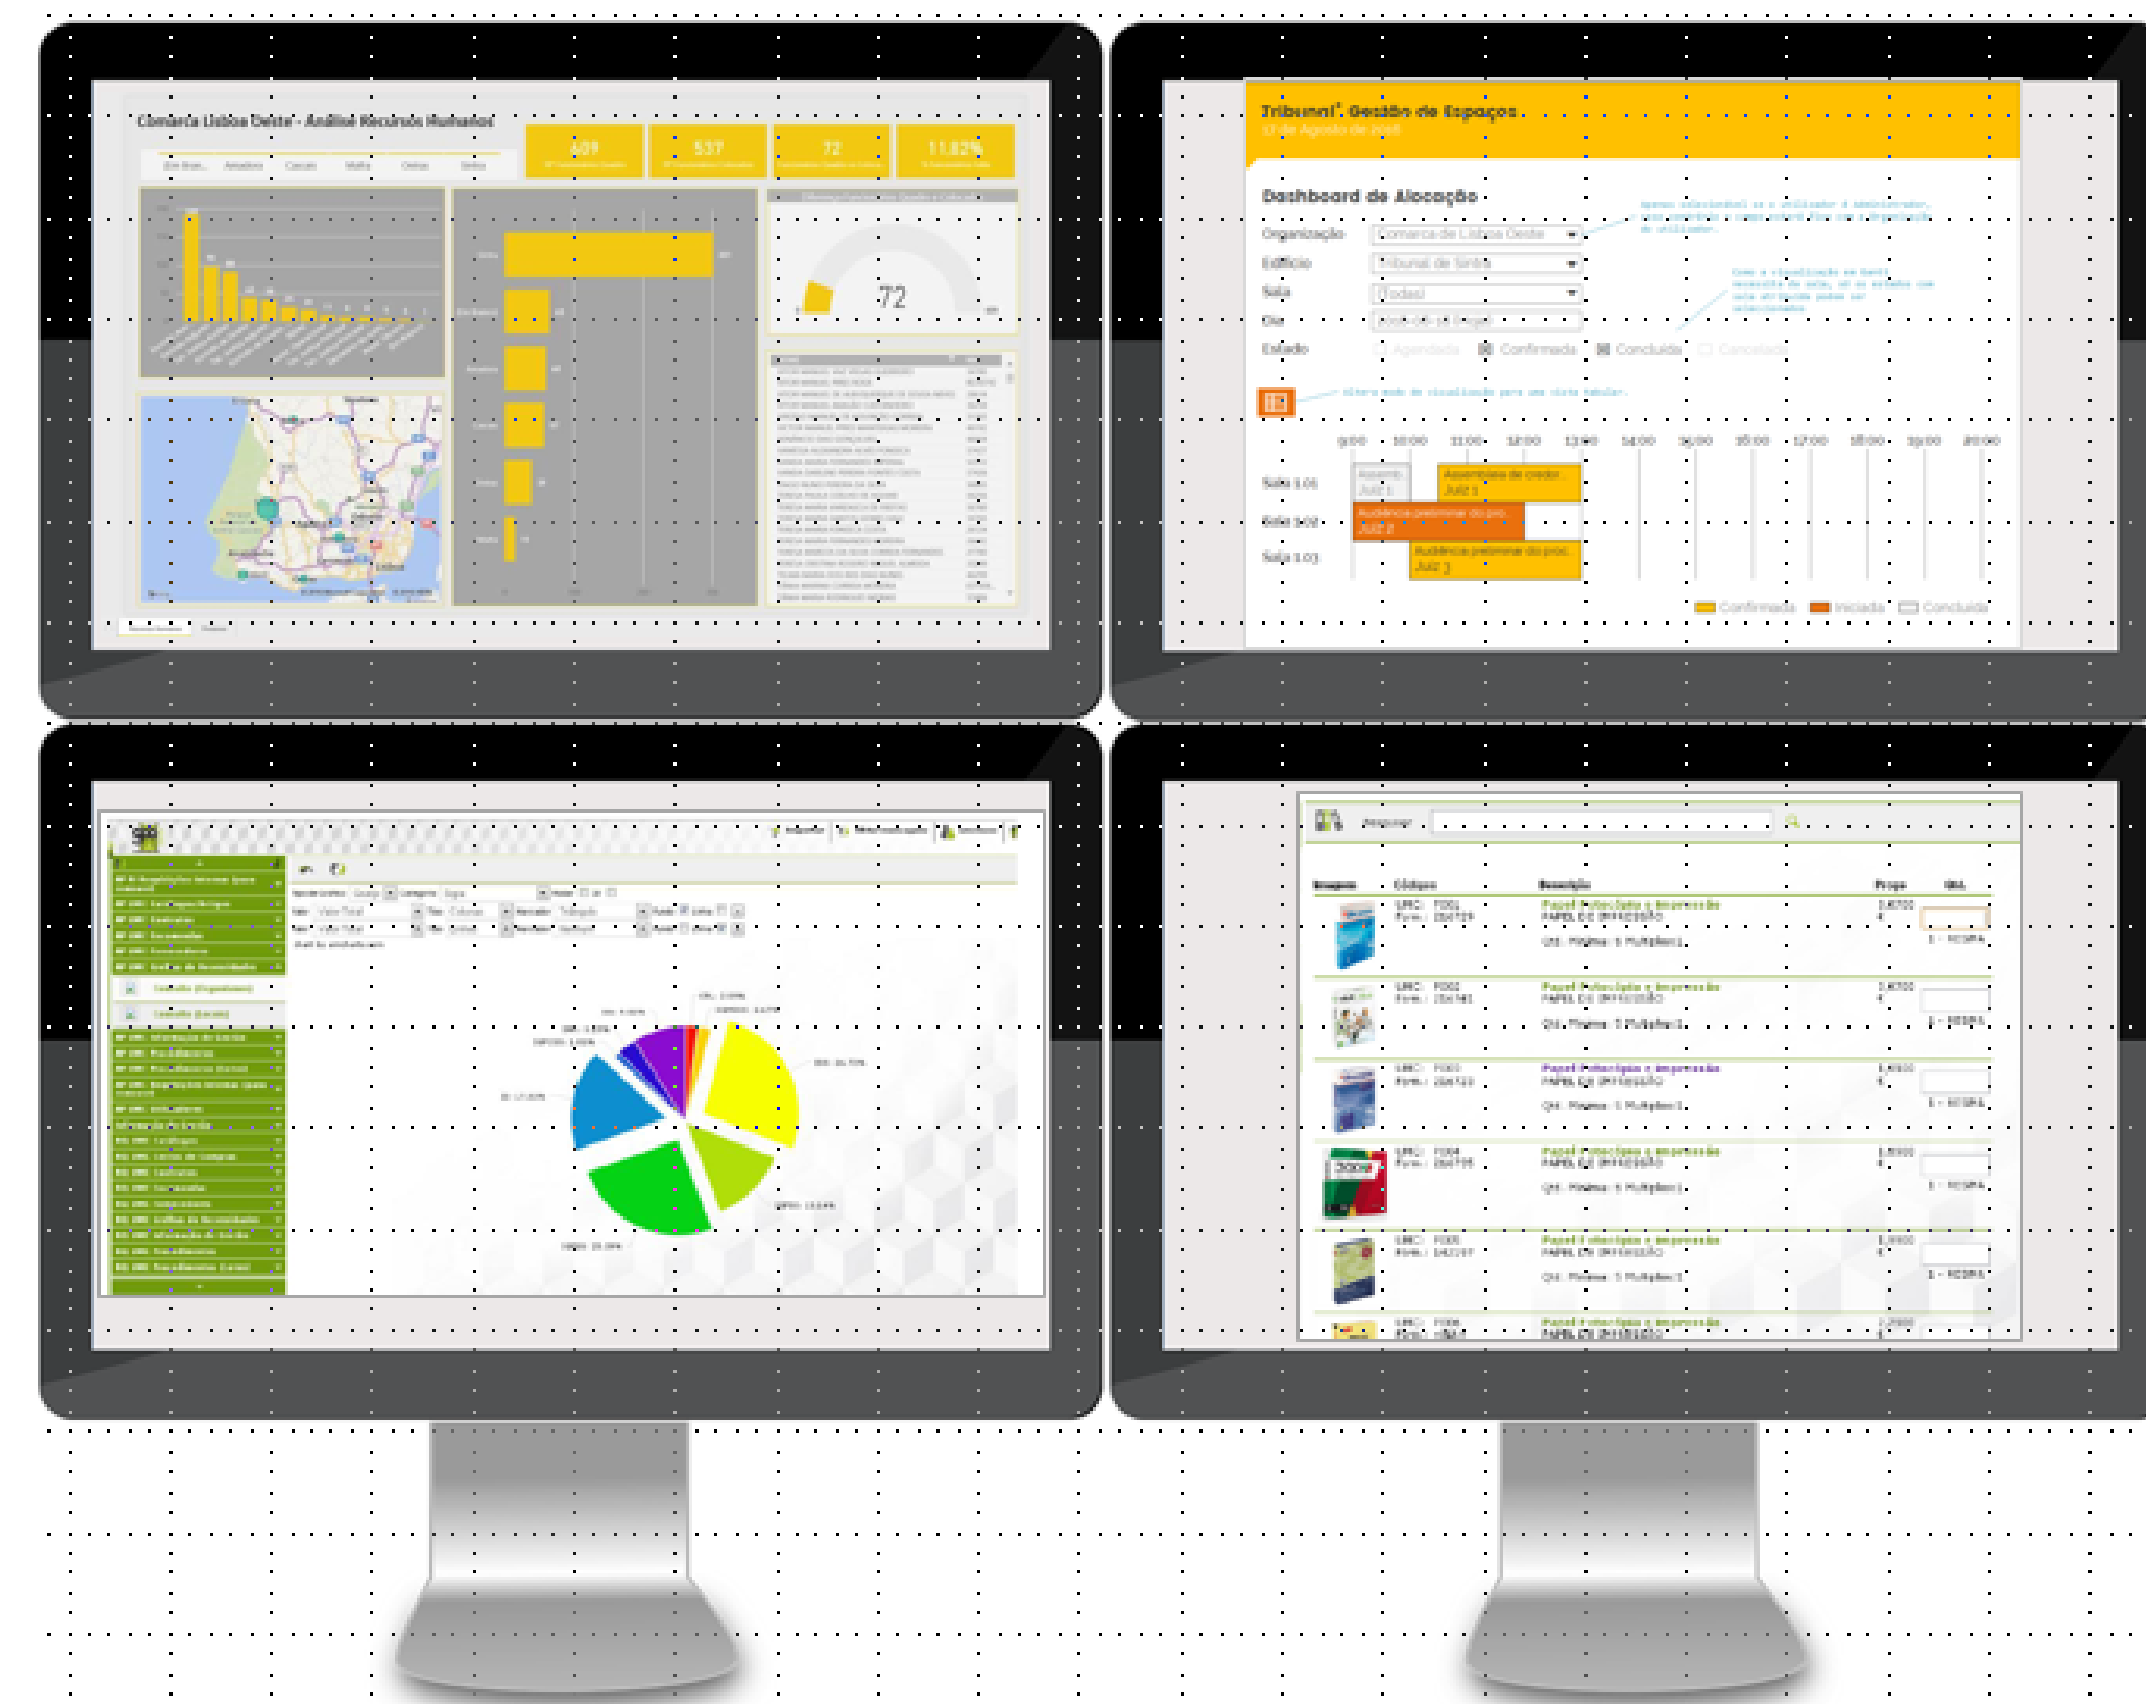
Comarca Lisboa Oeste - Análise Recursos Humanos

609

537

72

11,82%

72

Tribunal. Gestão de Espaços

Dashboard de Alocação

Organização

Edifício

Sala

Dia

Estado

Confirmada

Concluída

9:00 10:00 11:00 12:00 13:00 14:00 15:00 16:00 17:00 18:00 19:00 20:00

Sala 1.01

Sala 1.02

Sala 1.03

Assembleia de credor. Juiz 1

Audiência preliminar do proc. Juiz 2

Audiência preliminar do proc. Juiz 3

Confirmada

Iniciada

Concluída

Imagem

Código

Descrição

Preço

Papel Fotocópia e Impressão

Papel Fotocópia e Impressão

Papel Fotocópia e Impressão

Papel Fotocópia e Impressão

Papel Fotocópia e Impressão

Papel Fotocópia e Impressão